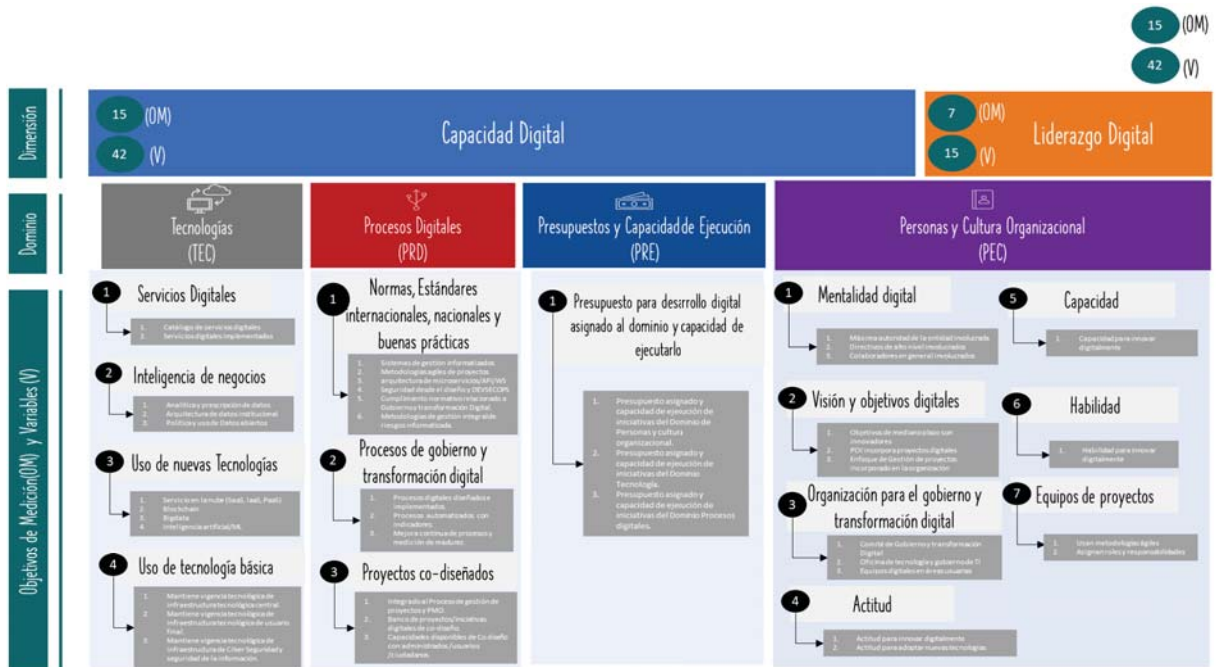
15 (OM)
42 (V)

Dimensión

15 (OM)
42 (V)
Capacidad Digital

7 (OM)
15 (V)
Liderazgo Digital

Dominio

Tecnologías (TEC)

Procesos Digitales (PRD)

Presupuestos y Capacidad de Ejecución (PRE)

Personas y Cultura Organizacional (PEC)

Objetivos de Medición(OM) y Variables (V)

1 Servicios Digitales
1. Catálogo de servicios digitales
2. Servicios digitales implementados

2 Inteligencia de negocios
1. Analítica y prescripción de datos
2. Arquitectura de datos institucional
3. Política y uso de Datos abiertos

3 Uso de nuevas Tecnologías
1. Servicios en la nube (SaaS, IaaS, PaaS)
2. Blockchain
3. Bigdata
4. Inteligencia artificial/ML

4 Uso de tecnología básica
1. Mantiene vigencia tecnológica de infraestructura tecnológica central.
2. Mantiene vigencia tecnológica de infraestructura tecnológica de usuario final.
3. Mantiene vigencia tecnológica de infraestructura de Ciber Seguridad y seguridad de la información.

1 Normas, Estándares internacionales, nacionales y buenas prácticas
1. Sistemas de gestión informatizados
2. Metodologías ágiles de proyectos
3. Arquitectura de microservicios/API/WS
4. Seguridad desde el diseño / DEVSECOPS
5. Cumplimiento normativo relacionado a Gobierno y transformación Digital
6. Metodologías de gestión integral de riesgos informatizada

2 Procesos de gobierno y transformación digital
1. Procesos digitales diseñados e implementados.
2. Procesos automatizados con indicadores.
3. Mejora continua de procesos y medición de madurez

3 Proyectos co-diseñados
1. Integración al Proceso de gestión de proyectos y PMO.
2. Banco de proyectos/iniciativas digitales de co-diseño.
3. Capacidades disponibles de Co-diseño con administrados /usuarios /ciudadanos.

1 Presupuesto para desarrollo digital asignado al dominio y capacidad de ejecutarlo
1. Presupuesto asignado y capacidad de ejecución de iniciativas del Dominio de Personas y cultura organizacional.
2. Presupuesto asignado y capacidad de ejecución de iniciativas del Dominio Tecnología.
3. Presupuesto asignado y capacidad de ejecución de iniciativas del Dominio Procesos digitales.

1 Mentalidad digital
1. Máxima autoridad de la entidad involucrada
2. Directivos de alto nivel involucrados
3. Colaboradores en general involucrados

2 Visión y objetivos digitales
1. Objetivos de mediano plazo son innovadores
2. POI incorpora proyectos digitales
3. Enfoque de Gestión de proyectos incorporado en la organización

3 Organización para el gobierno y transformación digital
1. Comité de Gobierno y transformación Digital
2. Oficina de tecnologías gobierno de TI
3. Equipos digitales en áreas usuarias

4 Actitud
1. Actitud para innovar digitalmente
2. Actitud para adaptar nuevas tecnologías

5 Capacidad
1. Capacidad para innovar digitalmente

6 Habilidad
1. Habilidad para innovar digitalmente

7 Equipos de proyectos
1. Usan metodologías ágiles
2. Asignan roles y responsabilidades